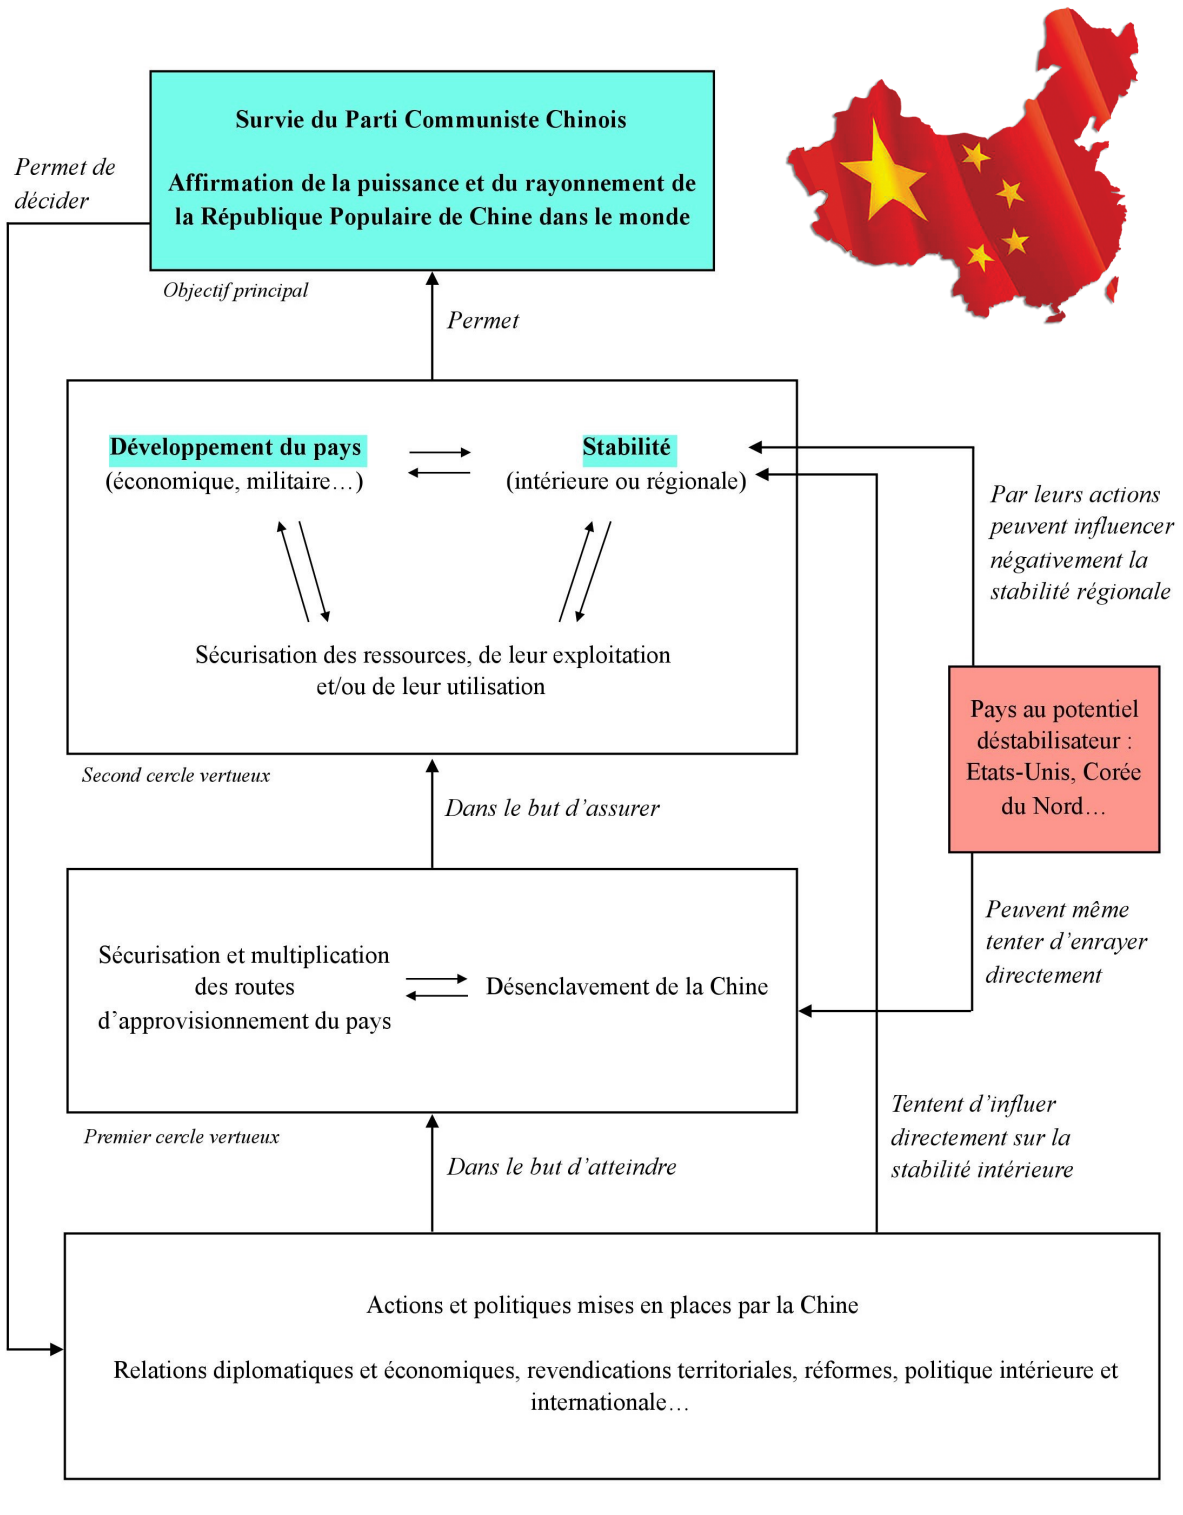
Survie du Parti Communiste Chinois

Affirmation de la puissance et du rayonnement de la République Populaire de Chine dans le monde

Permet de décider

Objectif principal

Permet

Développement du pays
(économique, militaire…)

Stabilité
(intérieure ou régionale)

Sécurisation des ressources, de leur exploitation et/ou de leur utilisation

Second cercle vertueux

Par leurs actions peuvent influencer négativement la stabilité régionale

Pays au potentiel déstabilisateur : Etats-Unis, Corée du Nord…

Dans le but d'assurer

Peuvent même tenter d'enrayer directement

Sécurisation et multiplication des routes d'approvisionnement du pays

Désenclavement de la Chine

Premier cercle vertueux

Tentent d'influer directement sur la stabilité intérieure

Dans le but d'atteindre

Actions et politiques mises en places par la Chine

Relations diplomatiques et économiques, revendications territoriales, réformes, politique intérieure et internationale…